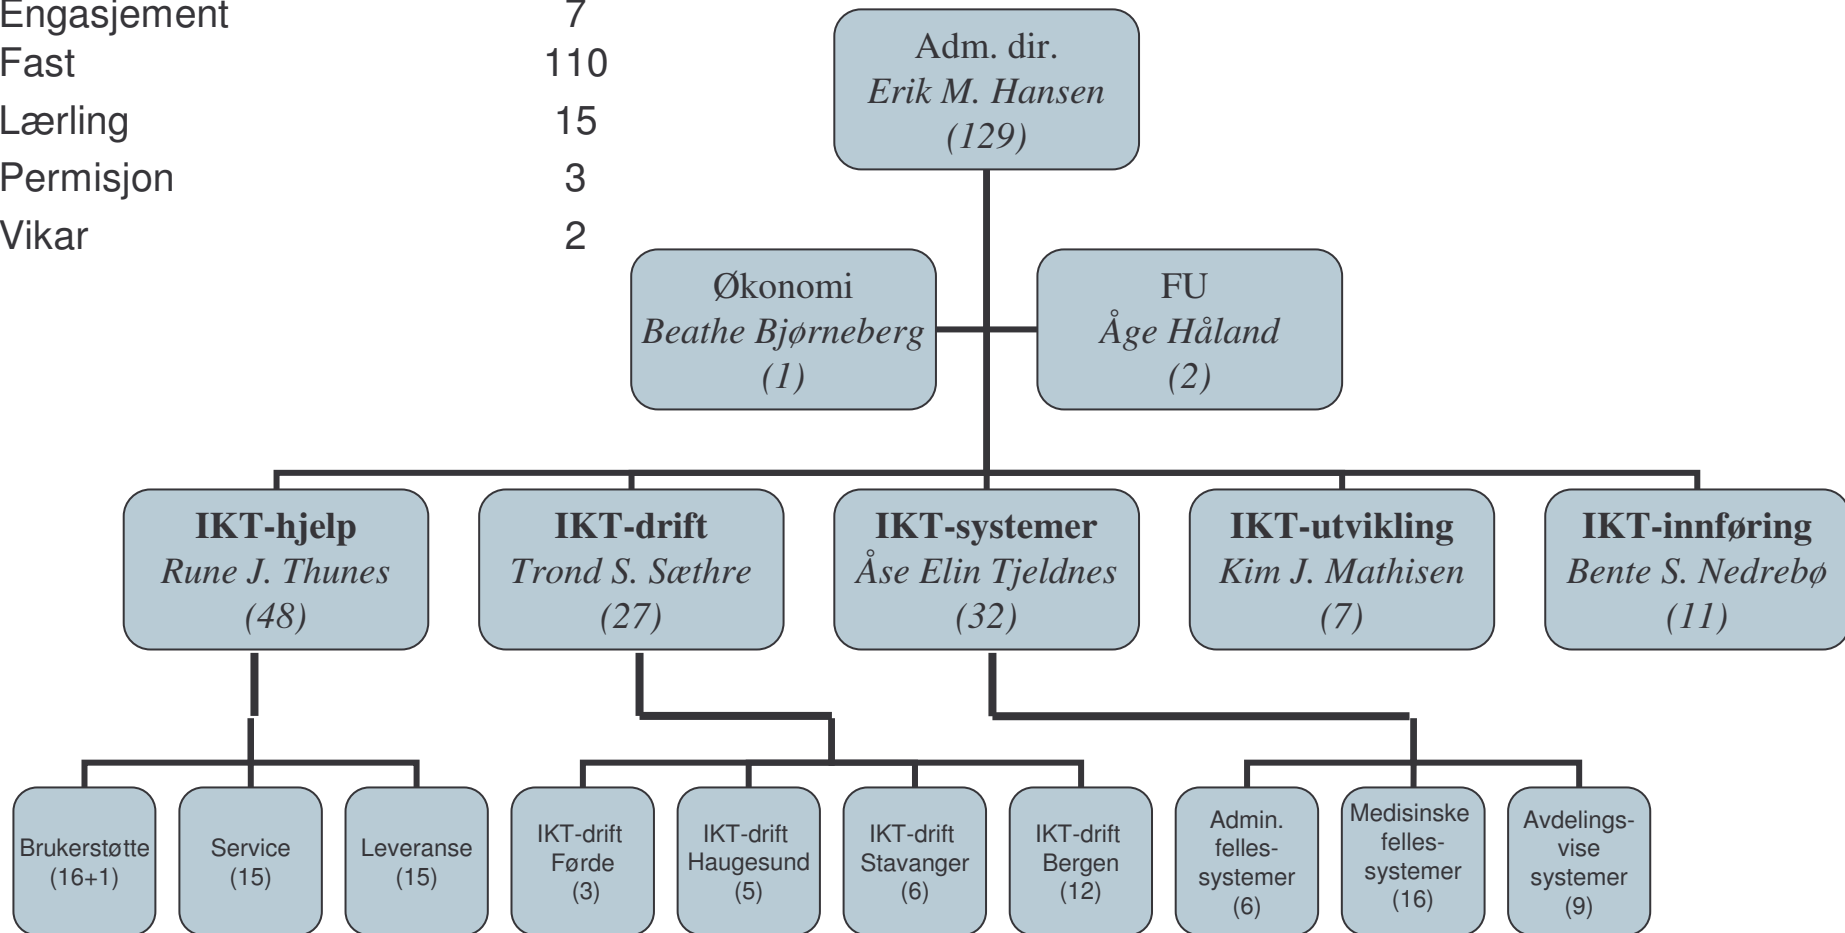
| | |
|---|---|
| Engasjement | 7 |
| Fast | 110 |
| Lærling | 15 |
| Permisjon | 3 |
| Vikar | 2 |

Adm. dir.
*Erik M. Hansen*
*(129)*

Økonomi
*Beathe Bjørneberg*
*(1)*

FU
*Åge Håland*
*(2)*

**IKT-hjelp**
*Rune J. Thunes*
*(48)*

**IKT-drift**
*Trond S. Sæthre*
*(27)*

**IKT-systemer**
*Åse Elin Tjeldnes*
*(32)*

**IKT-utvikling**
*Kim J. Mathisen*
*(7)*

**IKT-innføring**
*Bente S. Nedrebø*
*(11)*

Brukerstøtte (16+1)

Service (15)

Leveranse (15)

IKT-drift Førde (3)

IKT-drift Haugesund (5)

IKT-drift Stavanger (6)

IKT-drift Bergen (12)

Admin. felles-systemer (6)

Medisinske felles-systemer (16)

Avdelings-vise systemer (9)